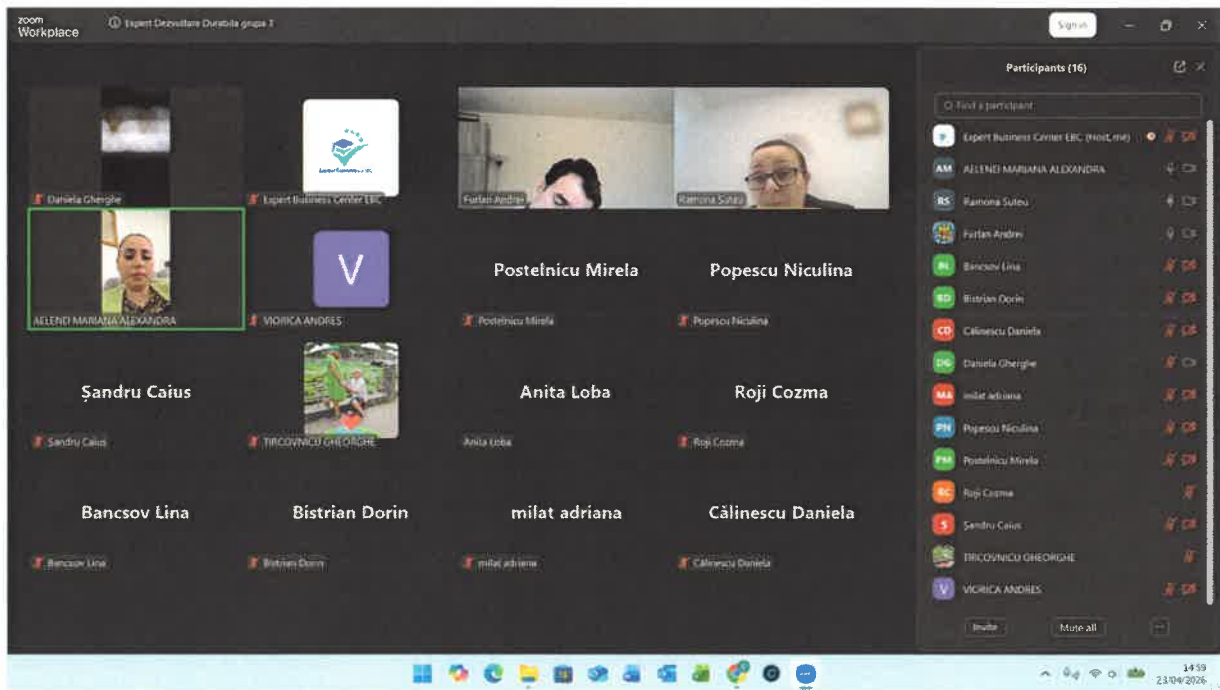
zoom Workplace

Expert Dezvoltare Durabila grupa 3

Sign in

Daniela Gherghe

Expert Business Center EBC

Furtan Andrei

Ramona Suteu

AELENEI MARIANA ALEXANDRA

V

VIORICA ANDRES

Postelnicu Mirela

Postelnicu Mirela

Popescu Niculina

Popescu Niculina

Șandru Caius

Sandru Caius

TIRCOVNICU GHEORGHE

Anita Loba

Anita Loba

Roji Cozma

Roji Cozma

Bancsov Lina

Bancsov Lina

Bistrian Dorin

Bistrian Dorin

milat adriana

milat adriana

Călinescu Daniela

Calinescu Daniela

Participants (16)

Find a participant

Expert Business Center EBC (Host, me)

AM AELENEI MARIANA ALEXANDRA

RS Ramona Suteu

Furtan Andrei

BL Bancsov Lina

BD Bistrian Dorin

CD Călinescu Daniela

DG Daniela Gherghe

MA milat adriana

PN Popescu Niculina

PM Postelnicu Mirela

RC Roji Cozma

S Sandru Caius

TIRCOVNICU GHEORGHE

V VIORICA ANDRES

Invite

Mute all

...

14:59
23/04/2026